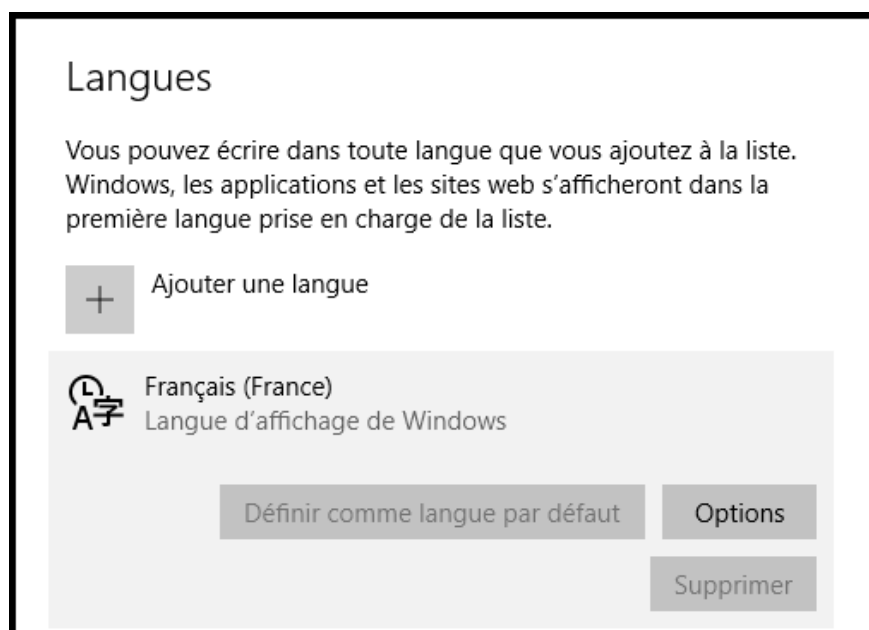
Langues

Vous pouvez écrire dans toute langue que vous ajoutez à la liste. Windows, les applications et les sites web s'afficheront dans la première langue prise en charge de la liste.

+ Ajouter une langue

Français (France)
Langue d'affichage de Windows

Définir comme langue par défaut

Options

Supprimer